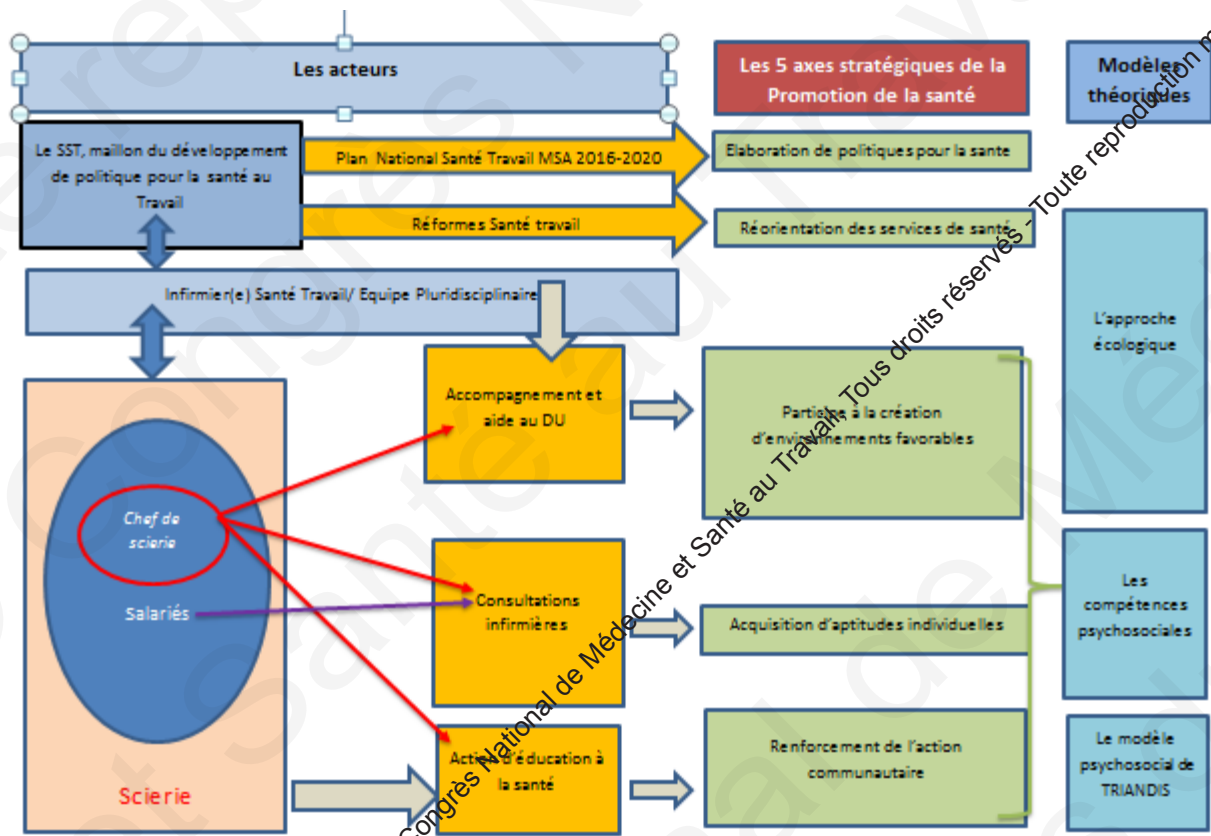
Les acteurs

Les 5 axes stratégiques de la Promotion de la santé

Modèles théoriques

Le SST, maillon du développement de politique pour la santé au Travail

Plan National Santé Travail MSA 2016-2020

Elaboration de politiques pour la sante

Réformes Santé travail

Réorientation des services de santé

Infirmier(e) Santé Travail/ Equipe Pluridisciplinaire

L'approche écologique

Accompagnement et aide au DU

Partielle à la création d'environnements favorables

Chef de scierie

Salariés

Consultations infirmières

Acquisition d'aptitudes individuelles

Les compétences psychosociales

Actions d'éducation à la santé

Renforcement de l'action communautaire

Le modèle psychosocial de TRIANDIS

Scierie

Congrès National de Médecine et Santé au Travail. Tous droits réservés - Toute reproduction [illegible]